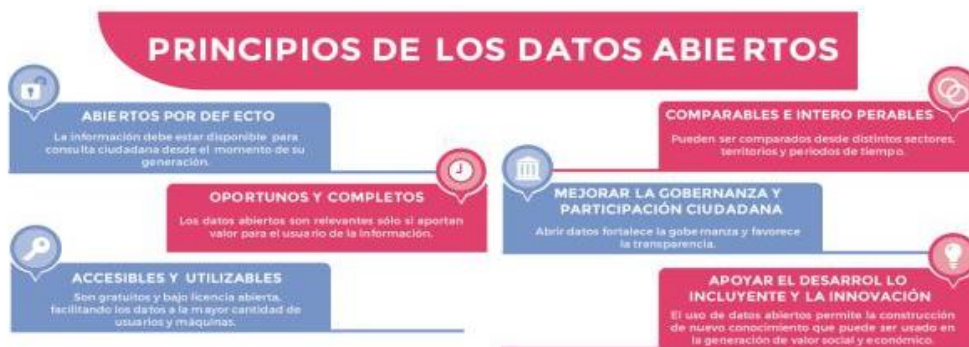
PRINCIPIOS DE LOS DATOS ABIERTOS

ABIERTOS POR DEFECTO
La información debe estar disponible para consulta ciudadana desde el momento de su generación.

OPORTUNOS Y COMPLETOS
Los datos abiertos son relevantes sólo si aportan valor para el usuario de la información.

ACCESIBLES Y UTILIZABLES
Son gratuitos y bajo licencia abierta, facilitando los datos a la mayor cantidad de usuarios y máquinas.

COMPARABLES E INTEROPERABLES
Pueden ser comparados desde distintos sectores, territorios y periodos de tiempo.

MEJORAR LA GOBERNANZA Y PARTICIPACIÓN CIUDADANA
Abrir datos fortalece la gobernanza y favorece la transparencia.

APOYAR EL DESARROLLO INCLUYENTE Y LA INNOVACIÓN
El uso de datos abiertos permite la construcción de nuevo conocimiento que puede ser usado en la generación de valor social y económico.